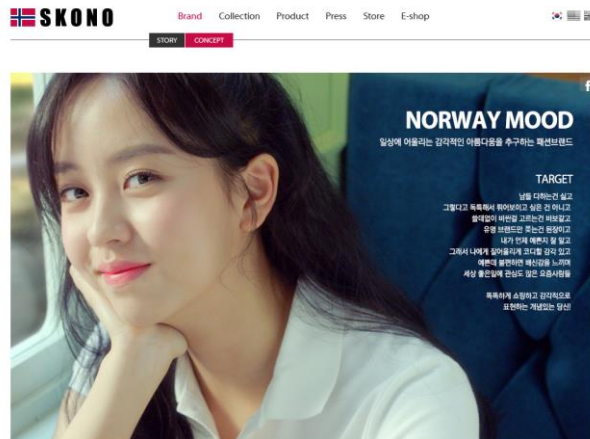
SKONO

Brand Collection Product Press Store E-shop

STORY CONCEPT

NORWAY MOOD

일상에 어울리는 감각적인 아름다움을 추구하는 패션브랜드

TARGET

남들 다하는건 싫고
그렇다고 독특해서 튀어보이고 싶은 건 아니고
쓸데없이 비싼걸 고르는건 바보같고
유명 브랜드만 쫓는건 원장이고
내가 언제 예뻐지 잘 알고
그래서 나에게 잘어울리게 코디할 감각 있고
예쁜데 불편하면 패션감을 느끼며
세상 좋은일에 관심도 많은 요즘사람들

독특하게 쇼핑하고 감각적으로
표현하는 개념있는 당신!